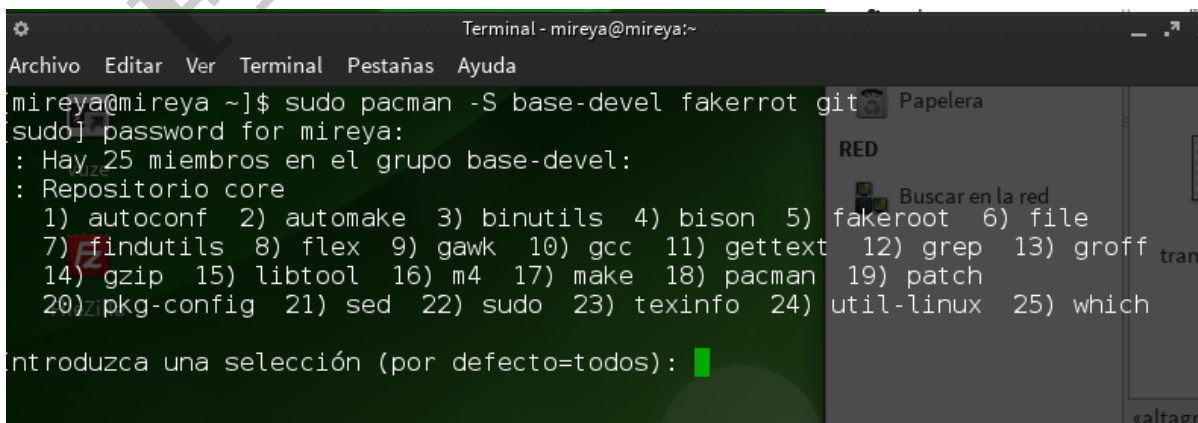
Terminal - mireya@mireya:~

Archivo Editar Ver Terminal Pestañas Ayuda

[mireya@mireya ~]$ sudo pacman -S base-devel fakerrot git
[sudo] password for mireya:
: Hay 25 miembros en el grupo base-devel:
: Repositorio core
1) autoconf 2) automake 3) binutils 4) bison 5) fakeroot 6) file
7) findutils 8) flex 9) gawk 10) gcc 11) gettext 12) grep 13) groff
14) gzip 15) libtool 16) m4 17) make 18) pacman 19) patch
20) pkg-config 21) sed 22) sudo 23) texinfo 24) util-linux 25) which

Introduzca una selección (por defecto=todos):

Papelera

RED

Buscar en la red

tran

«altag